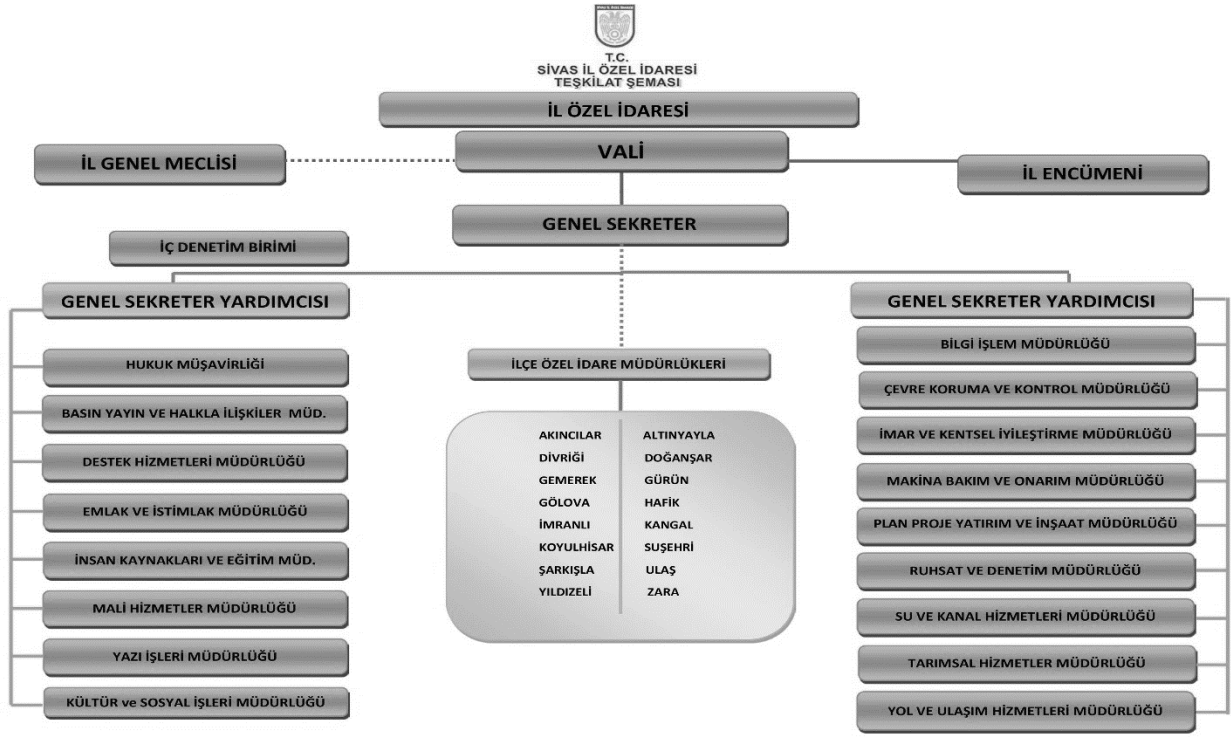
T.C.
SİVAS İL ÖZEL İDARESİ
TEŞKİLAT ŞEMASI

İL ÖZEL İDARESİ

İL GENEL MECLİSİ

VALİ

İL ENCÜMENİ

GENEL SEKRETER

İÇ DENETİM BİRİMİ

GENEL SEKRETER YARDIMCISI

HUKUK MÜŞAVİRLİĞİ

BASIN YAYIN VE HALKLA İLİŞKİLER MÜD.

DESTEK HİZMETLERİ MÜDÜRLÜĞÜ

EMLAK VE İSTİMLAK MÜDÜRLÜĞÜ

İNSAN KAYNAKLARI VE EĞİTİM MÜD.

MALİ HİZMETLER MÜDÜRLÜĞÜ

YAZI İŞLERİ MÜDÜRLÜĞÜ

KÜLTÜR ve SOSYAL İŞLERİ MÜDÜRLÜĞÜ

İLÇE ÖZEL İDARE MÜDÜRLÜKLERİ

AKINCILAR
DİVRİĞİ
GEMEREK
GÖLOVA
İMRANLI
KOYULHİSAR
ŞARKIŞLA
YILDIZELİ

ALTINYAYLA
DOĞANŞAR
GÜRÜN
HAFİK
KANGAL
SUŞEHRİ
ULAŞ
ZARA

GENEL SEKRETER YARDIMCISI

BİLGİ İŞLEM MÜDÜRLÜĞÜ

ÇEVRE KORUMA VE KONTROL MÜDÜRLÜĞÜ

İMAR VE KENTSEL İYİLEŞTİRME MÜDÜRLÜĞÜ

MAKİNA BAKIM VE ONARIM MÜDÜRLÜĞÜ

PLAN PROJE YATIRIM VE İNŞAAT MÜDÜRLÜĞÜ

RUHSAT VE DENETİM MÜDÜRLÜĞÜ

SU VE KANAL HİZMETLERİ MÜDÜRLÜĞÜ

TARIMSAL HİZMETLER MÜDÜRLÜĞÜ

YOL VE ULAŞIM HİZMETLERİ MÜDÜRLÜĞÜ